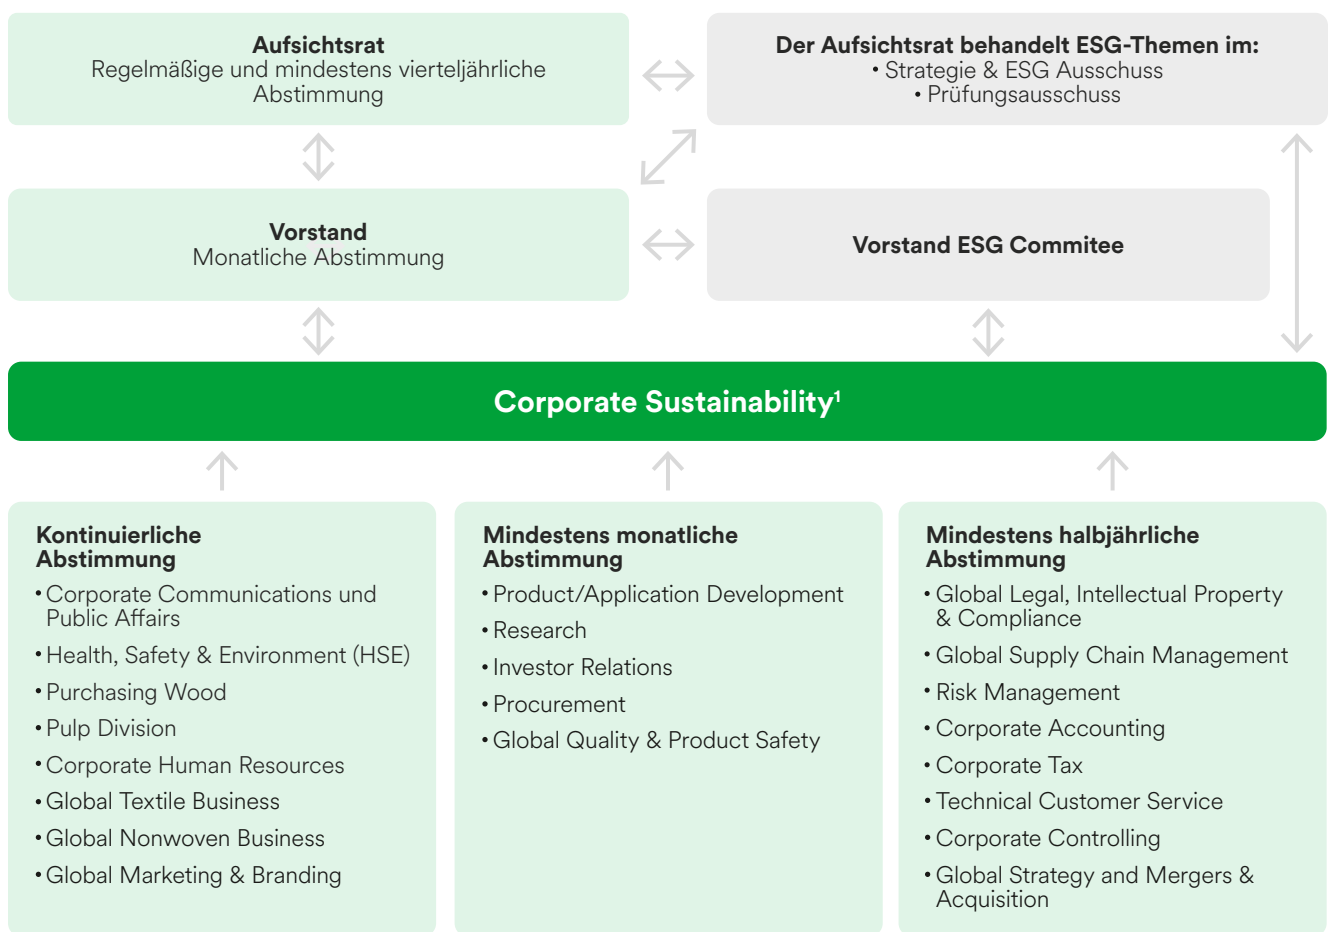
**Aufsichtsrat**
Regelmäßige und mindestens vierteljährliche Abstimmung

**Der Aufsichtsrat behandelt ESG-Themen im:**
• Strategie & ESG Ausschuss
• Prüfungsausschuss

**Vorstand**
Monatliche Abstimmung

**Vorstand ESG Commitee**

**Corporate Sustainability¹**

**Kontinuierliche Abstimmung**
• Corporate Communications und Public Affairs
• Health, Safety & Environment (HSE)
• Purchasing Wood
• Pulp Division
• Corporate Human Resources
• Global Textile Business
• Global Nonwoven Business
• Global Marketing & Branding

**Mindestens monatliche Abstimmung**
• Product/Application Development
• Research
• Investor Relations
• Procurement
• Global Quality & Product Safety

**Mindestens halbjährliche Abstimmung**
• Global Legal, Intellectual Property & Compliance
• Global Supply Chain Management
• Risk Management
• Corporate Accounting
• Corporate Tax
• Technical Customer Service
• Corporate Controlling
• Global Strategy and Mergers & Acquisition